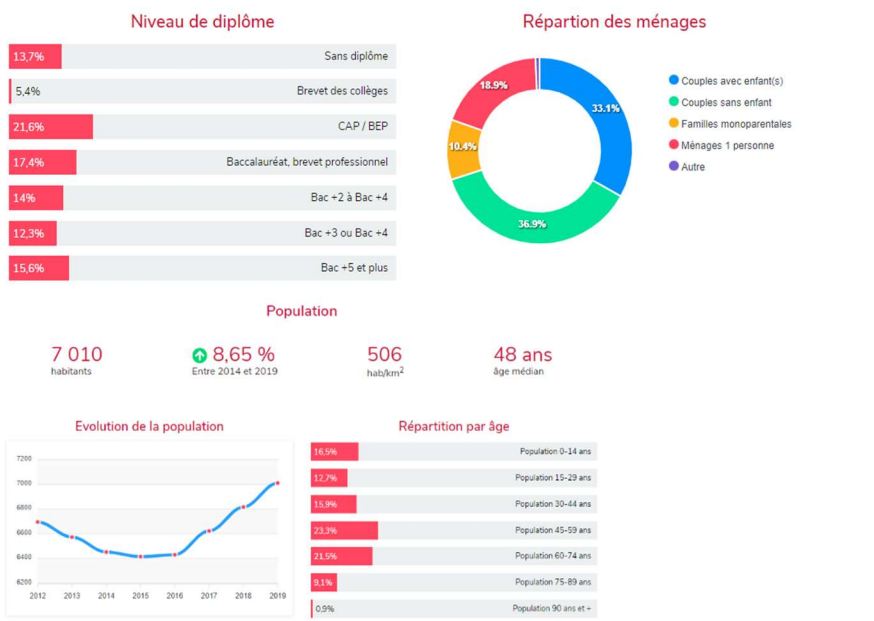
Niveau de diplôme

| | |
|---|---|
| 13,7% | Sans diplôme |
| 5,4% | Brevet des collèges |
| 21,6% | CAP / BEP |
| 17,4% | Baccalauréat, brevet professionnel |
| 14% | Bac +2 à Bac +4 |
| 12,3% | Bac +3 ou Bac +4 |
| 15,6% | Bac +5 et plus |

Répartion des ménages

33.1%
36.9%
10.4%
18.9%

Couples avec enfant(s)
Couples sans enfant
Familles monoparentales
Ménages 1 personne
Autre

Population

7 010
habitants

8,65 %
Entre 2014 et 2019

506
hab/km$^2$

48 ans
âge médian

Evolution de la population

7200
7000
6800
6600
6400
6200
2012 2013 2014 2015 2016 2017 2018 2019

Répartition par âge

| | |
|---|---|
| 16,5% | Population 0-14 ans |
| 12,7% | Population 15-29 ans |
| 15,9% | Population 30-44 ans |
| 23,3% | Population 45-59 ans |
| 21,5% | Population 60-74 ans |
| 9,1% | Population 75-89 ans |
| 0,9% | Population 90 ans et + |